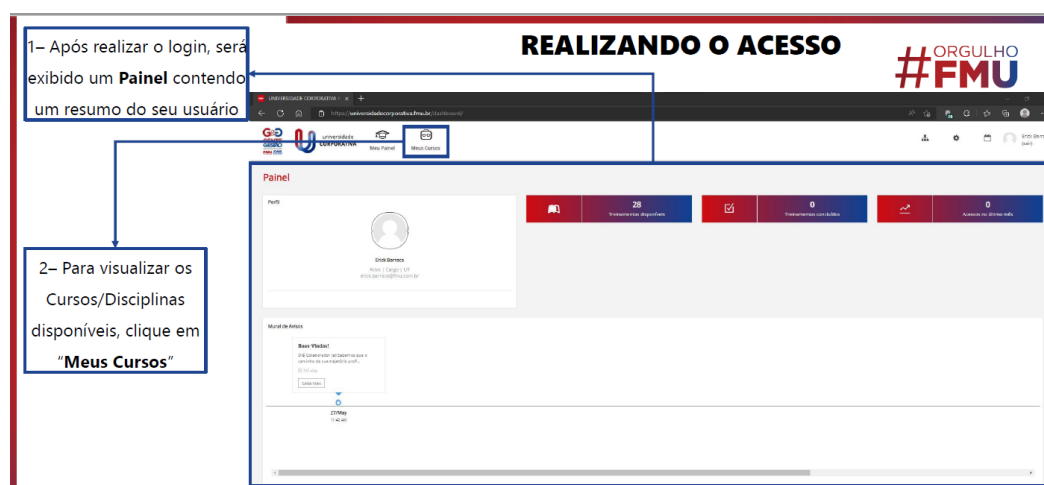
1– Após realizar o login, será exibido um **Painel** contendo um resumo do seu usuário

REALIZANDO O ACESSO

#ORGULHO FMU

UNIVERSIDADE CORPORATIVA

https://universidadecorporativa.fmu.br/dashboard/

universidade CORPORATIVA

Meu Painel

Meus Cursos

Painel

Perfil

Erick Barreto

28
Treinamentos disponíveis

0
Treinamentos concluídos

0
Acessos no último mês

2– Para visualizar os Cursos/Disciplinas disponíveis, clique em "**Meus Cursos**"

Mural de Avisos

Boas-Vindas!

Saiba Mais

27/May